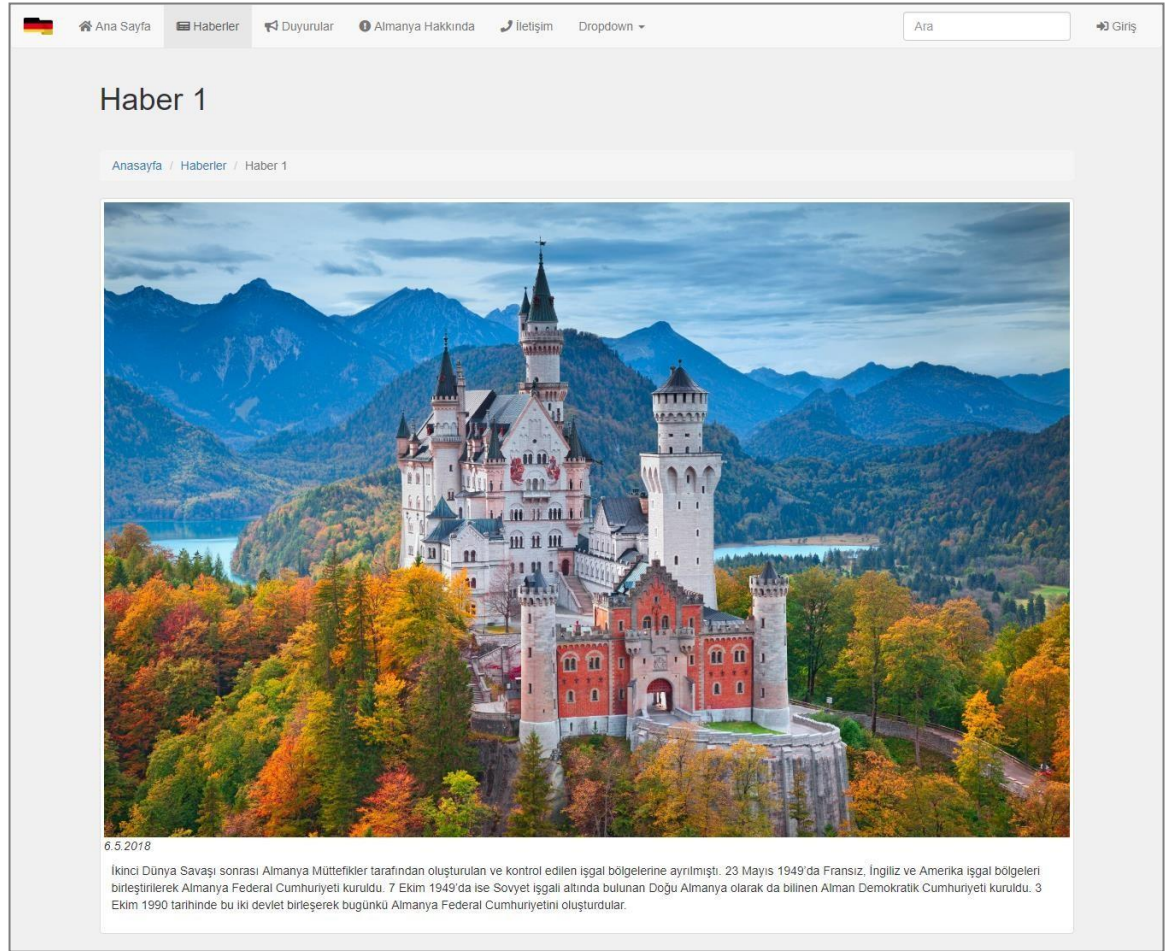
Ana Sayfa Haberler Duyurular Almanya Hakkında İletişim Dropdown

Ara

Giriş

Haber 1

Anasayfa / Haberler / Haber 1

6.5.2018

İkinci Dünya Savaşı sonrası Almanya Müttefikler tarafından oluşturulan ve kontrol edilen işgal bölgelerine ayrılmıştı. 23 Mayıs 1949'da Fransız, İngiliz ve Amerika işgal bölgeleri birleştirilerek Almanya Federal Cumhuriyeti kuruldu. 7 Ekim 1949'da ise Sovyet işgali altında bulunan Doğu Almanya olarak da bilinen Alman Demokratik Cumhuriyeti kuruldu. 3 Ekim 1990 tarihinde bu iki devlet birleşerek bugünkü Almanya Federal Cumhuriyetini oluşturdular.